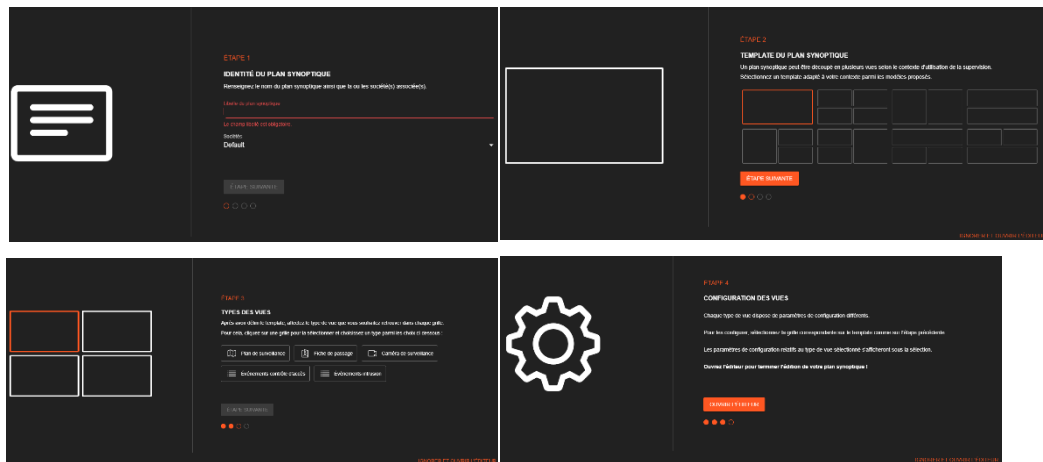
ÉTAPE 1

IDENTITÉ DU PLAN SYNOPTIQUE

Renseignez le nom du plan synoptique ainsi que la ou les société(s) associée(s).

Libellé du plan synoptique

Le champ libellé est obligatoire.

Société

Default

ÉTAPE SUIVANTE

ÉTAPE 2

TEMPLATE DU PLAN SYNOPTIQUE

Un plan synoptique peut être découpé en plusieurs vues selon le contexte d'utilisation de la supervision. Sélectionnez un template adapté à votre contexte parmi les modèles proposés.

ÉTAPE SUIVANTE

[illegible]

ÉTAPE 3

TYPES DES VUES

Après avoir établi le template, affectez le type de vue que vous souhaitez retrouver dans chaque grille. Pour cela, cliquez sur une grille pour la sélectionner et choisissez un type parmi les choix ci-dessous :

Plan de surveillance

Fiche de passage

Caméra de surveillance

Événements contrôle d'accès

Événements intrusion

ÉTAPE SUIVANTE

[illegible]

ÉTAPE 4

CONFIGURATION DES VUES

Chaque type de vue dispose de paramètres de configuration différents.

Pour les configurer, sélectionnez la grille correspondante sur le template comme sur l'étape précédente.

Les paramètres de configuration relatifs au type de vue sélectionné s'afficheront sous la sélection.

Ouvrez l'éditeur pour terminer l'édition de votre plan synoptique !

TERMINER L'ÉDITION

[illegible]